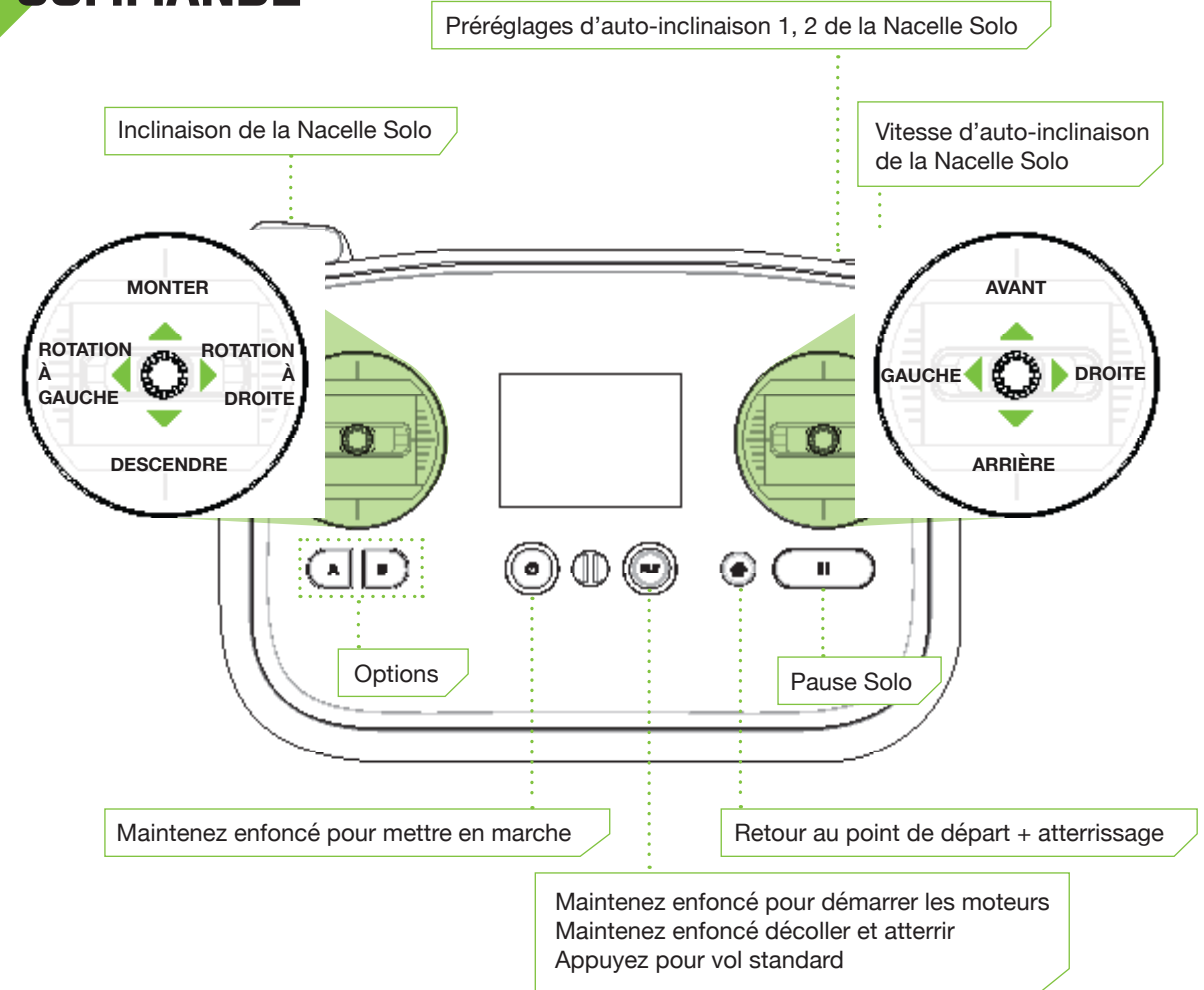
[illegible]

Préréglages d'auto-inclinaison 1, 2 de la Nacelle Solo

Inclinaison de la Nacelle Solo

Vitesse d'auto-inclinaison de la Nacelle Solo

MONTER
ROTATION À GAUCHE
ROTATION À DROITE
DESCENDRE

AVANT
GAUCHE
DROITE
ARRIÈRE

A
B

Options

Pause Solo

Maintenez enfoncé pour mettre en marche

Retour au point de départ + atterrissage

Maintenez enfoncé pour démarrer les moteurs
Maintenez enfoncé décoller et atterrir
Appuyez pour vol standard